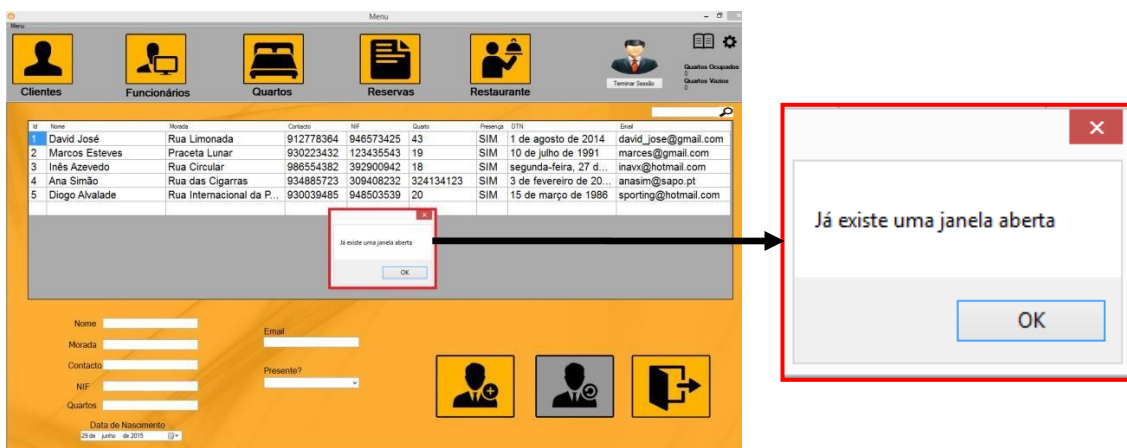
Menu

Menu

Clientes

Funcionários

Quartos

Reservas

Restaurante

Terminar Sessão

Quartos Ocupados
0
Quartos Vazios
0

| Id | Nome | Morada | Contacto | NIF | Quarto | Presença | DTN | Email |
|---|---|---|---|---|---|---|---|---|
| 1 | David José | Rua Limonada | 912778364 | 946573425 | 43 | SIM | 1 de agosto de 2014 | david_jose@gmail.com |
| 2 | Marcos Esteves | Praceta Lunar | 930223432 | 123435543 | 19 | SIM | 10 de julho de 1991 | marces@gmail.com |
| 3 | Inês Azevedo | Rua Circular | 986554382 | 392900942 | 18 | SIM | segunda-feira, 27 d... | inavx@hotmail.com |
| 4 | Ana Simão | Rua das Cigarras | 934885723 | 309408232 | 324134123 | SIM | 3 de fevereiro de 20... | anasim@sapo.pt |
| 5 | Diogo Alvalade | Rua Internacional da P... | 930039485 | 948503539 | 20 | SIM | 15 de março de 1986 | sporting@hotmail.com |

Já existe uma janela aberta

OK

Nome

Morada

Contacto

NIF

Quartos

Data de Nascimento

29 de junho de 2015

Email

Presente?

Já existe uma janela aberta

OK